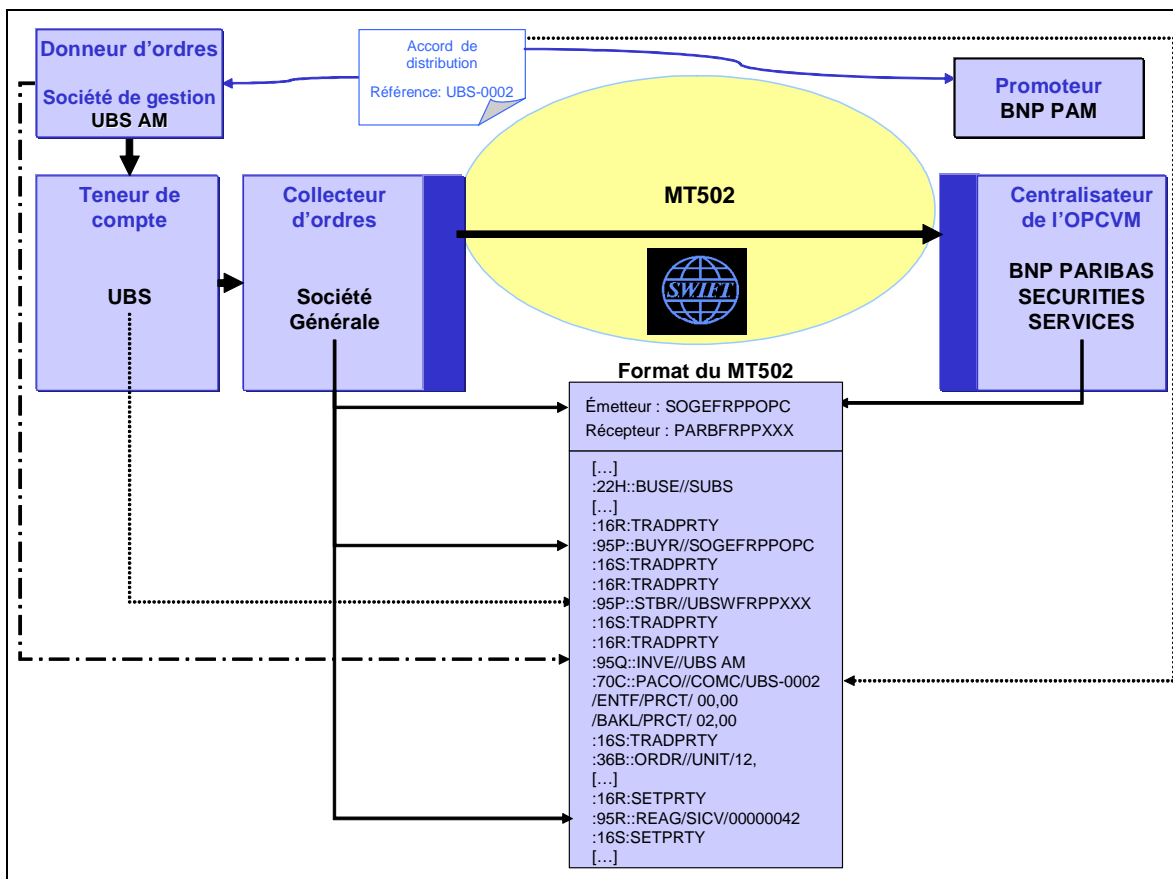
Donneur d'ordres

Société de gestion
UBS AM

Accord de distribution
Référence: UBS-0002

Promoteur
BNP PAM

Teneur de compte

UBS

Collecteur d'ordres

Société Générale

MT502

SWIFT

Centralisateur de l'OPCVM

BNP PARIBAS SECURITIES SERVICES

Format du MT502

Émetteur : SOGEFRPPOPC
Récepteur : PARBFRPPXXX

[…]
:22H::BUSE//SUBS
[…]
:16R:TRADPRTY
:95P::BUYR//SOGEFRPPOPC
:16S:TRADPRTY
:16R:TRADPRTY
:95P::STBR//UBSWFRPPXXX
:16S:TRADPRTY
:16R:TRADPRTY
:95Q::INVE//UBS AM
:70C::PACO//COMC/UBS-0002
/ENTF/PRCT/ 00,00
/BAKL/PRCT/ 02,00
:16S:TRADPRTY
:36B::ORDR//UNIT/12,
[…]
:16R:SETPRTY
:95R::REAG/SICV/00000042
:16S:SETPRTY
[…]